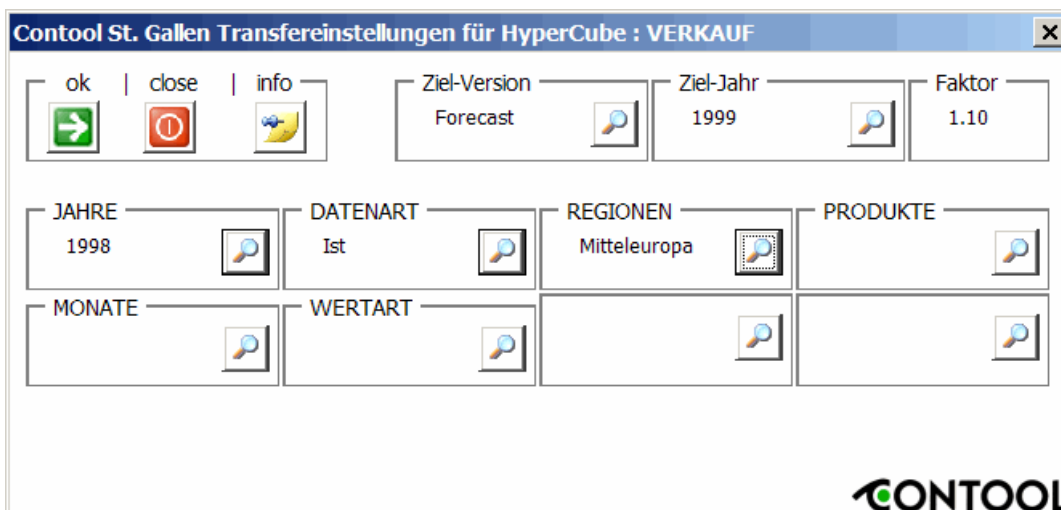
Contool St. Gallen Transfereinstellungen für HyperCube : VERKAUF

ok | close | info

Ziel-Version
Forecast

Ziel-Jahr
1999

Faktor
1.10

JAHRE
1998

DATENART
Ist

REGIONEN
Mitteleuropa

PRODUKTE

MONATE

WERTART

CONTOOL